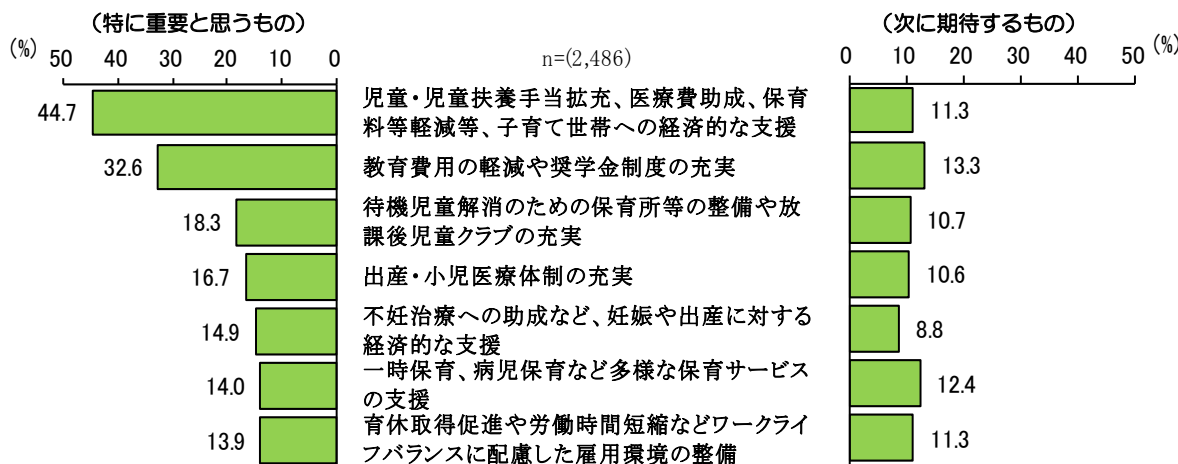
（特に重要と思うもの）

(%) 50 40 30 20 10 0

n=(2,486)

（次に期待するもの）

0 10 20 30 40 50 (%)

44.7 児童・児童扶養手当拡充、医療費助成、保育料等軽減等、子育て世帯への経済的な支援 11.3

32.6 教育費用の軽減や奨学金制度の充実 13.3

18.3 待機児童解消のための保育所等の整備や放課後児童クラブの充実 10.7

16.7 出産・小児医療体制の充実 10.6

14.9 不妊治療への助成など、妊娠や出産に対する経済的な支援 8.8

14.0 一時保育、病児保育など多様な保育サービスの支援 12.4

13.9 育休取得促進や労働時間短縮などワークライフバランスに配慮した雇用環境の整備 11.3